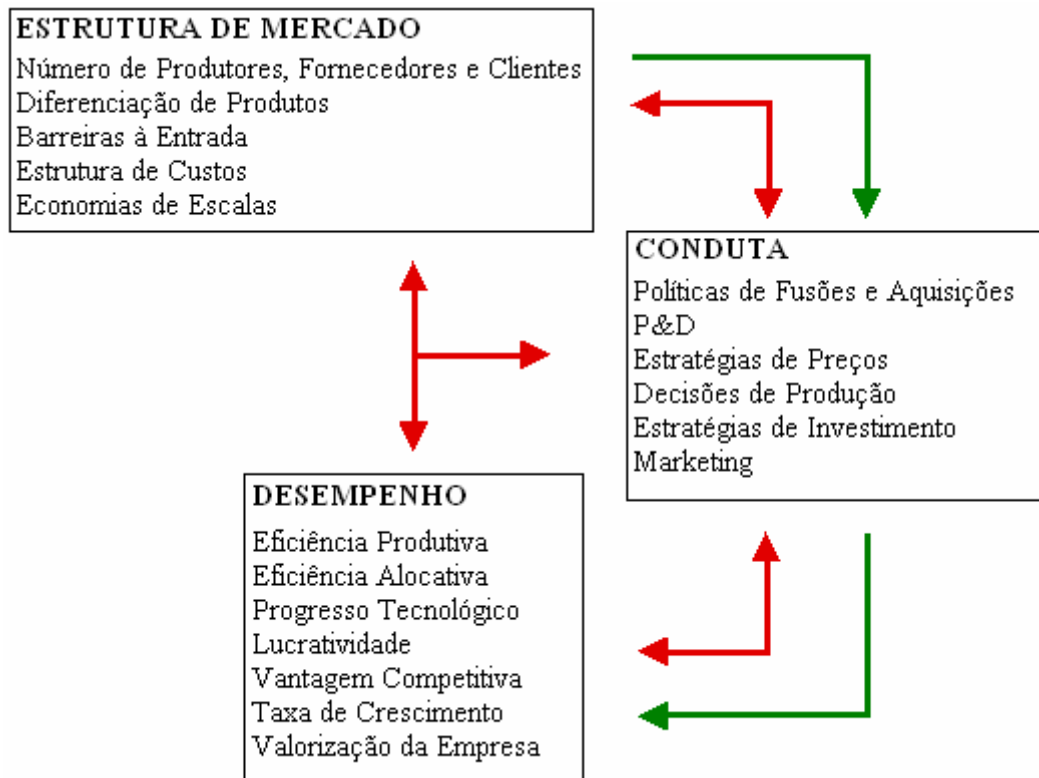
ESTRUTURA DE MERCADO
Número de Produtores, Fornecedores e Clientes
Diferenciação de Produtos
Barreiras à Entrada
Estrutura de Custos
Economias de Escalas

CONDUTA
Políticas de Fusões e Aquisições
P&D
Estratégias de Preços
Decisões de Produção
Estratégias de Investimento
Marketing

DESEMPENHO
Eficiência Produtiva
Eficiência Alocativa
Progresso Tecnológico
Lucratividade
Vantagem Competitiva
Taxa de Crescimento
Valorização da Empresa